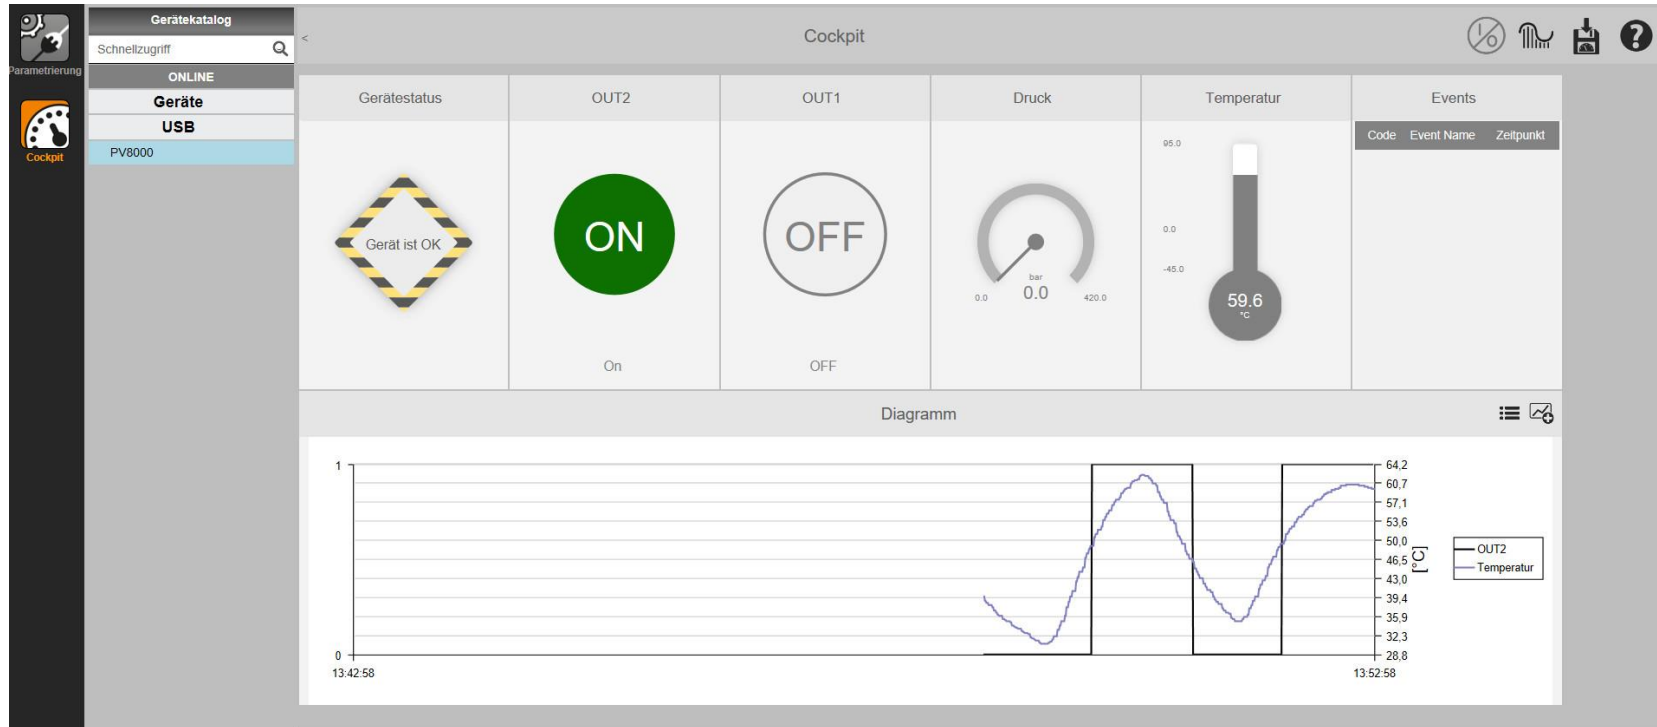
Parametrierung

Cockpit

Gerätekatalog

Schnellzugriff

ONLINE

Geräte

USB

PV8000

<

Cockpit

| Gerätestatus | OUT2 | OUT1 | Druck | Temperatur | Events |
|---|---|---|---|---|---|

Gerät ist OK

ON

On

OFF

OFF

bar

0.0

0.0

420.0

95.0

0.0

-45.0

59.6

°C

Code Event Name Zeitpunkt

Diagramm

1

0

13:42:58

13:52:58

64,2
60,7
57,1
53,6
50,0
46,5
43,0
39,4
35,9
32,3
28,8

[°C]

OUT2
Temperatur